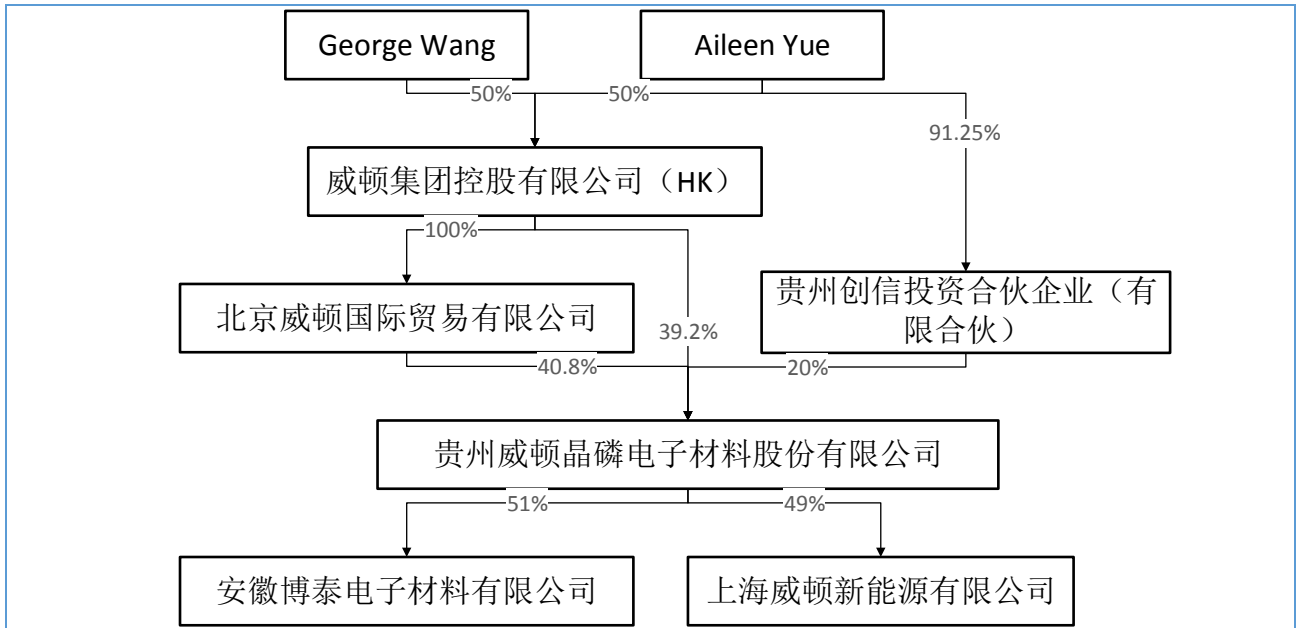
George Wang

Aileen Yue

50%

50%

91.25%

威顿集团控股有限公司（HK）

100%

北京威顿国际贸易有限公司

39.2%

贵州创信投资合伙企业（有限合伙）

40.8%

20%

贵州威顿晶磷电子材料股份有限公司

51%

49%

安徽博泰电子材料有限公司

上海威顿新能源有限公司